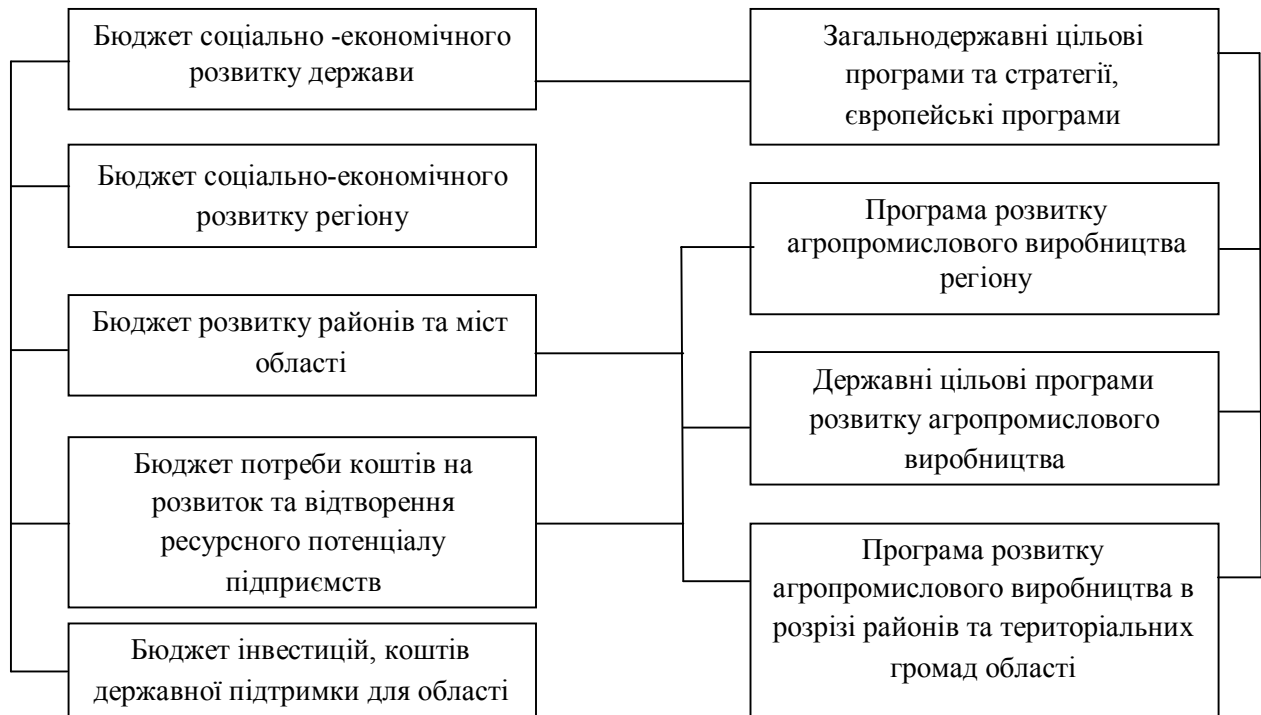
Бюджет соціально -економічного розвитку держави

Бюджет соціально-економічного розвитку регіону

Бюджет розвитку районів та міст області

Бюджет потреби коштів на розвиток та відтворення ресурсного потенціалу підприємств

Бюджет інвестицій, коштів державної підтримки для області

Загальнодержавні цільові програми та стратегії, європейські програми

Програма розвитку агропромислового виробництва регіону

Державні цільові програми розвитку агропромислового виробництва

Програма розвитку агропромислового виробництва в розрізі районів та територіальних громад області